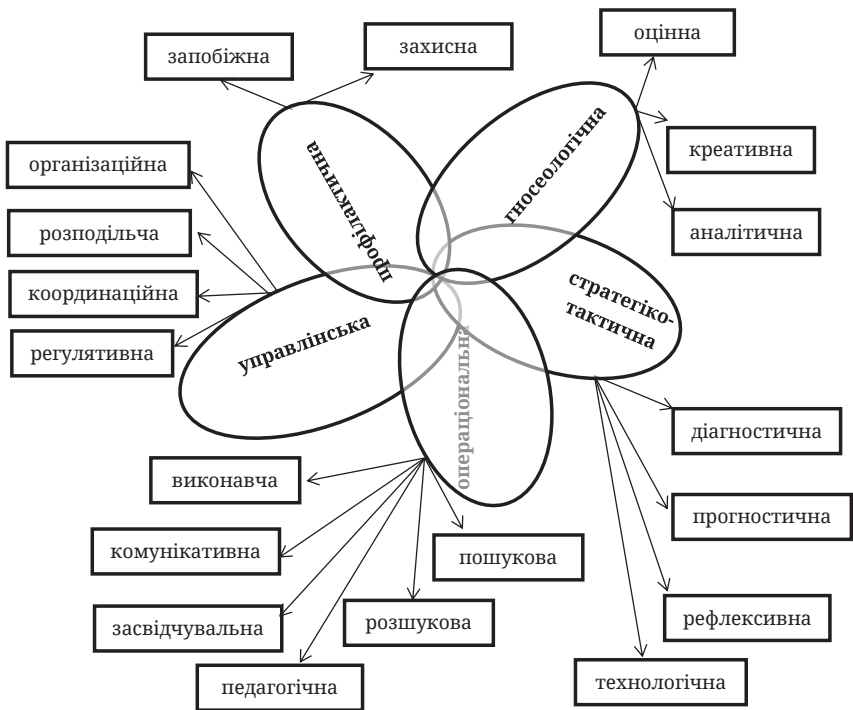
запобіжна

захисна

оцінна

профілактична

гносеологічна

організаційна

креативна

розподільча

аналітична

координаційна

стратегіко-тактична

регулятивна

управлінська

операціональна

діагностична

виконавча

прогностична

комунікативна

пошукова

засвідчувальна

розшукова

рефлексивна

педагогічна

технологічна